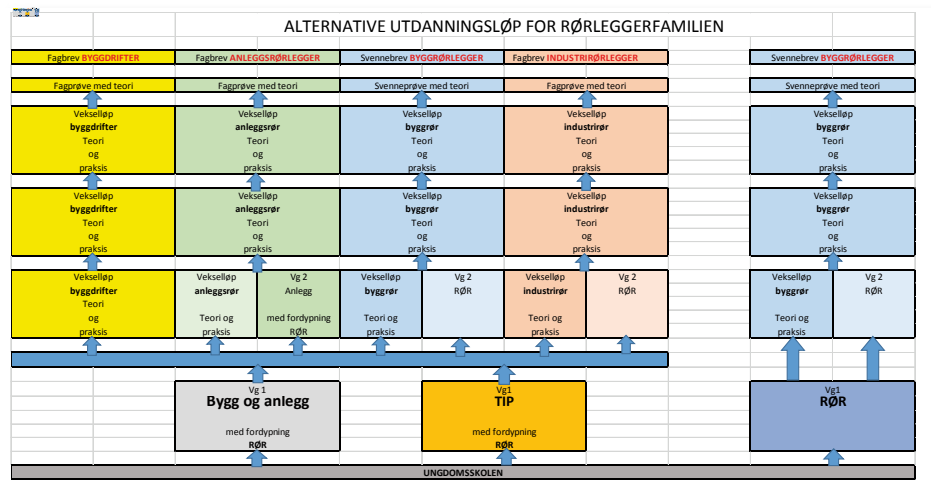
ALTERNATIVE UTDANNINGSLØP FOR RØRLEGGERFAMILIEN

Fagbrev BYGGDRIFTER
Fagbrev ANLEGGSRØRLEGGER
Svennebrev BYGGRØRLEGGER
Fagbrev INDUSTRIRØRLEGGER
Svennebrev BYGGRØRLEGGER

Fagprøve med teori
Fagprøve med teori
Svennprøve med teori
Fagprøve med teori
Svennprøve med teori

Vekselløp **byggdrifter** Teori og praksis
Vekselløp **anleggsrør** Teori og praksis
Vekselløp **byggrør** Teori og praksis
Vekselløp **industrirør** Teori og praksis
Vekselløp **byggrør** Teori og praksis

Vekselløp **byggdrifter** Teori og praksis
Vekselløp **anleggsrør** Teori og praksis
Vekselløp **byggrør** Teori og praksis
Vekselløp **industrirør** Teori og praksis
Vekselløp **byggrør** Teori og praksis

Vekselløp **byggdrifter** Teori og praksis
Vekselløp **anleggsrør** Teori og praksis
Vg 2 Anlegg med fordypning RØR
Vekselløp **byggrør** Teori og praksis
Vg 2 RØR
Vekselløp **industrirør** Teori og praksis
Vg 2 RØR
Vekselløp **byggrør** Teori og praksis
Vg 2 RØR

Vg 1
**Bygg og anlegg**
med fordypning
**RØR**

Vg1
**TIP**
med fordypning
**RØR**

Vg1
**RØR**

UNGDOMSSKOLEN